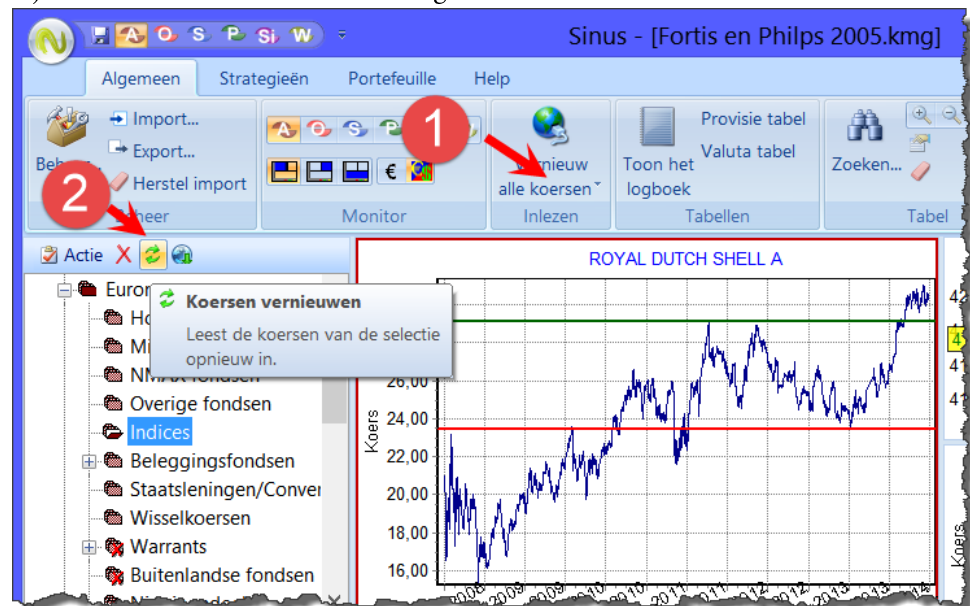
Sinus - [Fortis en Philps 2005.kmg]

Algemeen Strategieën Portefeuille Help

Beh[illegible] Import... Export... Herstel import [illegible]heer

Monitor

1

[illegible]nieuw alle koersen

Inlezen

Toon het logboek Provisie tabel Valuta tabel Tabellen

Zoeken... Tabel

2

Actie

Euro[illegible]
Ho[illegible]
Mi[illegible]
NMAX fondsen
Overige fondsen
Indices
Beleggingsfondsen
Staatsleningen/Conver
Wisselkoersen
Warrants
Buitenlandse fondsen

Koersen vernieuwen
Leest de koersen van de selectie opnieuw in.

ROYAL DUTCH SHELL A

Koers

26,00
24,00
22,00
20,00
18,00
16,00

2008 2009 2010 2011 2012 2013 2014

42
4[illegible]
41
41

Koers